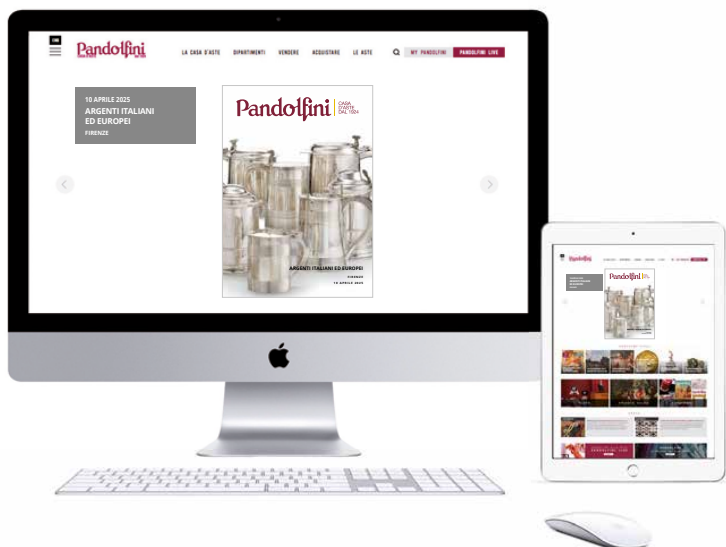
Pandolfini

LA CASA D'ASTE DIPARTIMENTI VENDERE ACQUISTARE LE ASTE

MY PANDOLFINI PANDOLFINI LIVE

10 APRILE 2025
ARGENTI ITALIANI ED EUROPEI
FIRENZE

Pandolfini CASA D'ASTE DAL 1924

ARGENTI ITALIANI ED EUROPEI
FIRENZE
10 APRILE 2025

Pandolfini